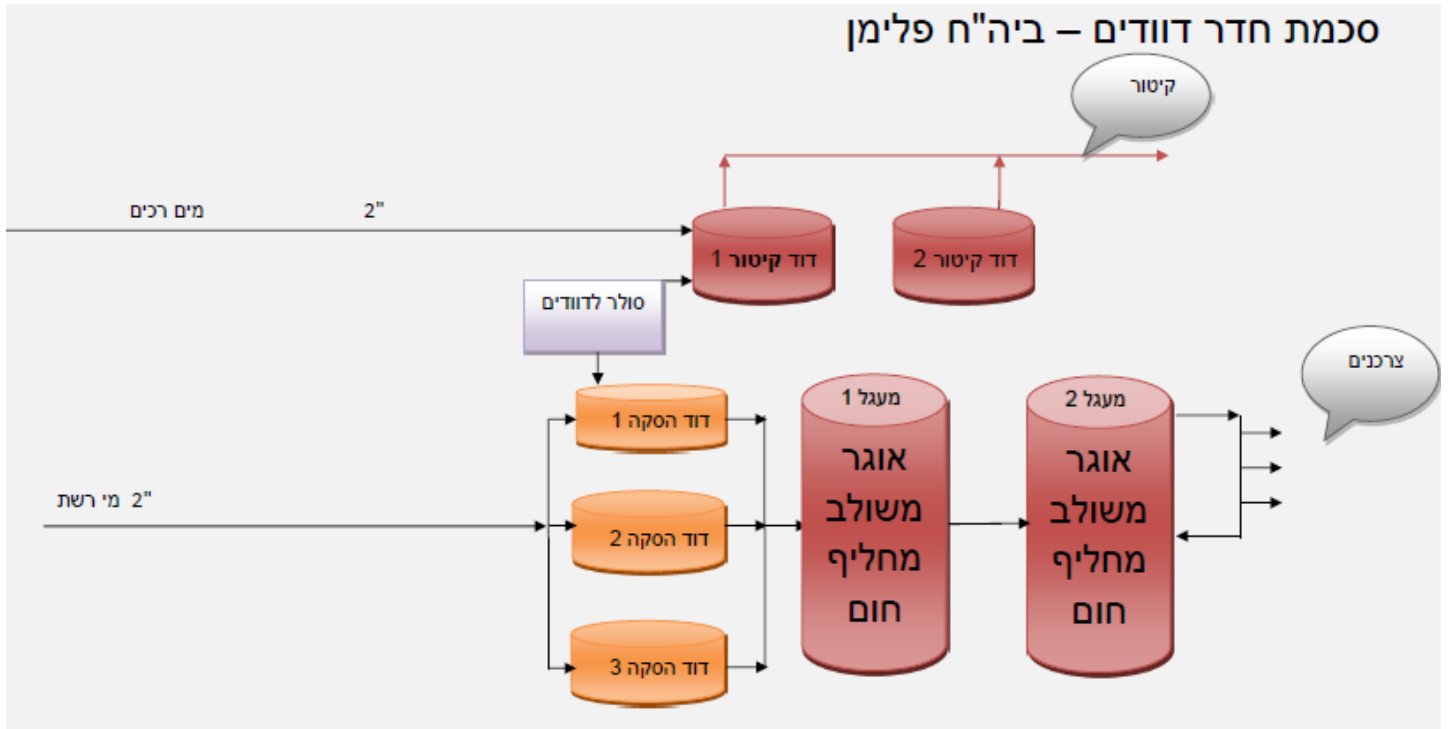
סכמת חדר דוודים – ביה"ח פלימן

קיטור

מים רכים 2"

דוד קיטור 1

דוד קיטור 2

סולר לדוודים

צרכנים

דוד הסקה 1

מעגל 1
אוגר משולב מחליף חום

מעגל 2
אוגר משולב מחליף חום

2" מי רשת

דוד הסקה 2

דוד הסקה 3